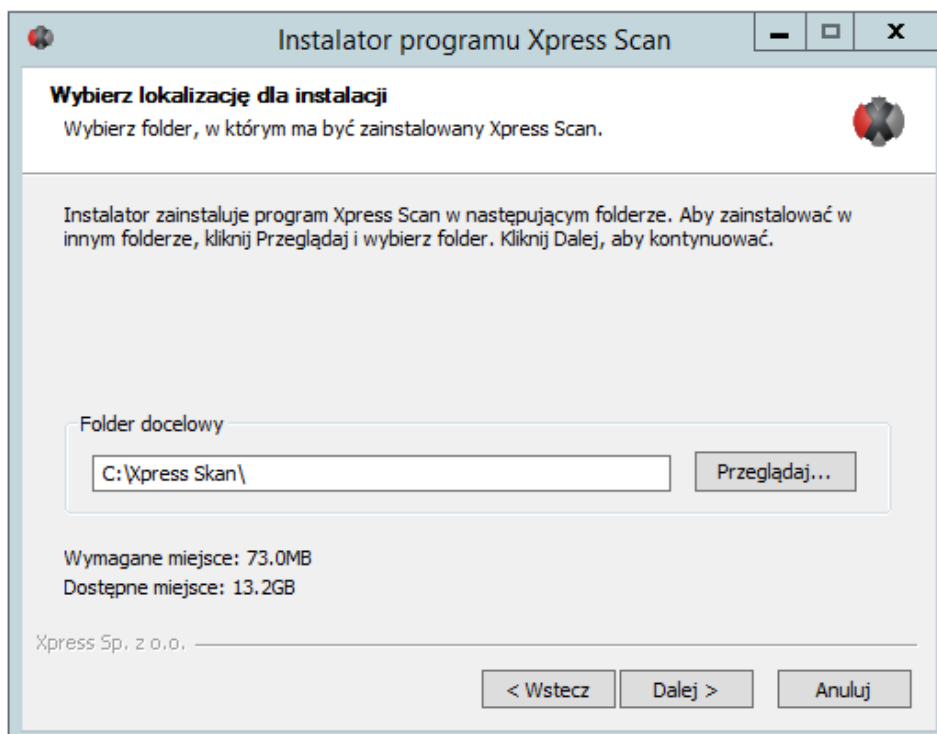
Instalator programu Xpress Scan

Wybierz lokalizację dla instalacji
Wybierz folder, w którym ma być zainstalowany Xpress Scan.

Instalator zainstaluje program Xpress Scan w następującym folderze. Aby zainstalować w innym folderze, kliknij Przeglądaj i wybierz folder. Kliknij Dalej, aby kontynuować.

Folder docelowy

C:\Xpress Skan\

Przeglądaj...

Wymagane miejsce: 73.0MB
Dostępne miejsce: 13.2GB

Xpress Sp. z o.o.

< Wstecz

Dalej >

Anuluj